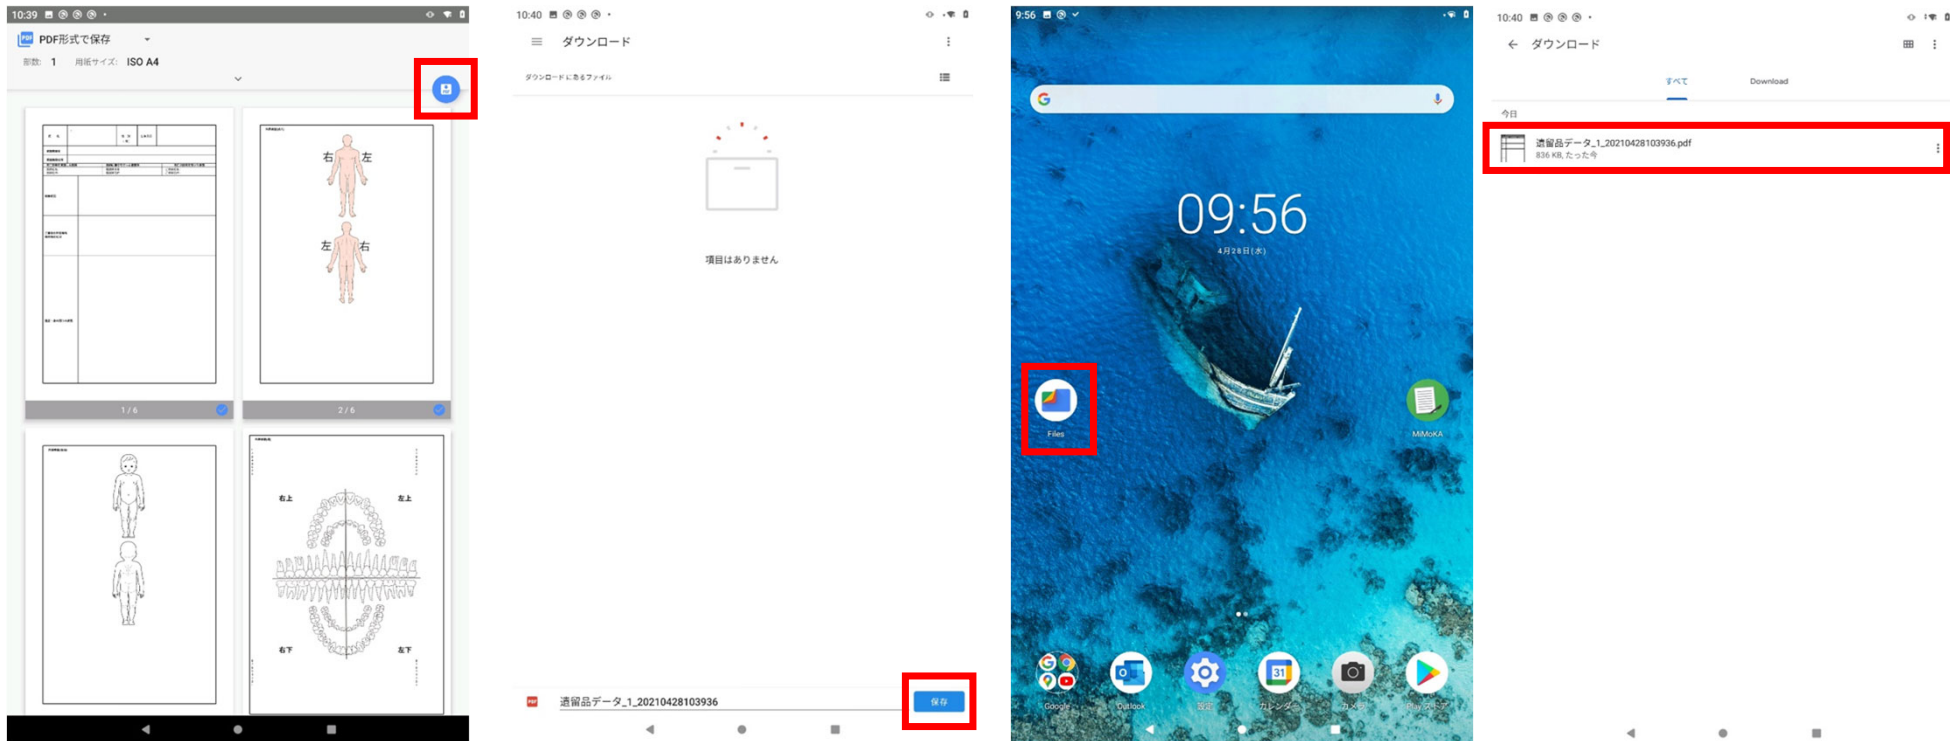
10:39

PDF形式で保存

部数: 1 用紙サイズ: ISO A4

右 左

左 右

1 / 6

2 / 6

右上 左上

右下 左下

10:40

ダウンロード

ダウンロードにあるファイル

項目はありません

遺留品データ_1_20210428103936

保存

9:56

09:56

4月28日(水)

Files

MiMoKA

Google

Outlook

設定

カレンダー

カメラ

Play ストア

10:40

ダウンロード

すべて

Download

今日

遺留品データ_1_20210428103936.pdf

836 KB, たった今